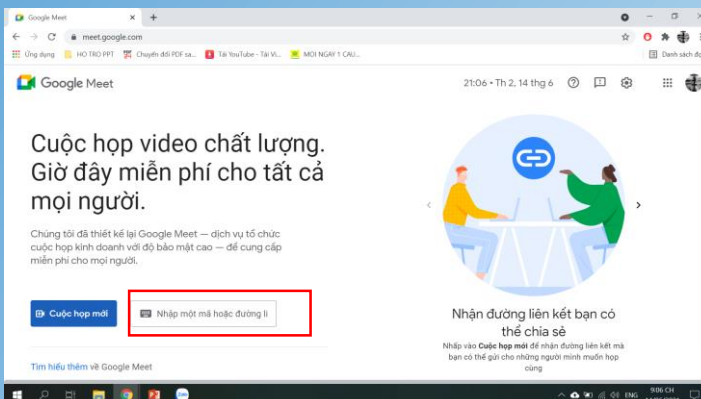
Google Meet
meet.google.com
Ứng dụng | HỖ TRỢ PPT | Chuyển đổi PDF sa... | Tải YouTube - Tải Vi... | MỖI NGÀY 1 CÂU...
Danh sách đọ

Google Meet
21:06 • Th 2, 14 thg 6

Cuộc họp video chất lượng. Giờ đây miễn phí cho tất cả mọi người.

Chúng tôi đã thiết kế lại Google Meet — dịch vụ tổ chức cuộc họp kinh doanh với độ bảo mật cao — để cung cấp miễn phí cho mọi người.

Cuộc họp mới
Nhập một mã hoặc đường li

Tìm hiểu thêm về Google Meet

Nhận đường liên kết bạn có thể chia sẻ

Nhấp vào Cuộc họp mới để nhận đường liên kết mà bạn có thể gửi cho những người mình muốn họp cùng

ENG
9:06 CH